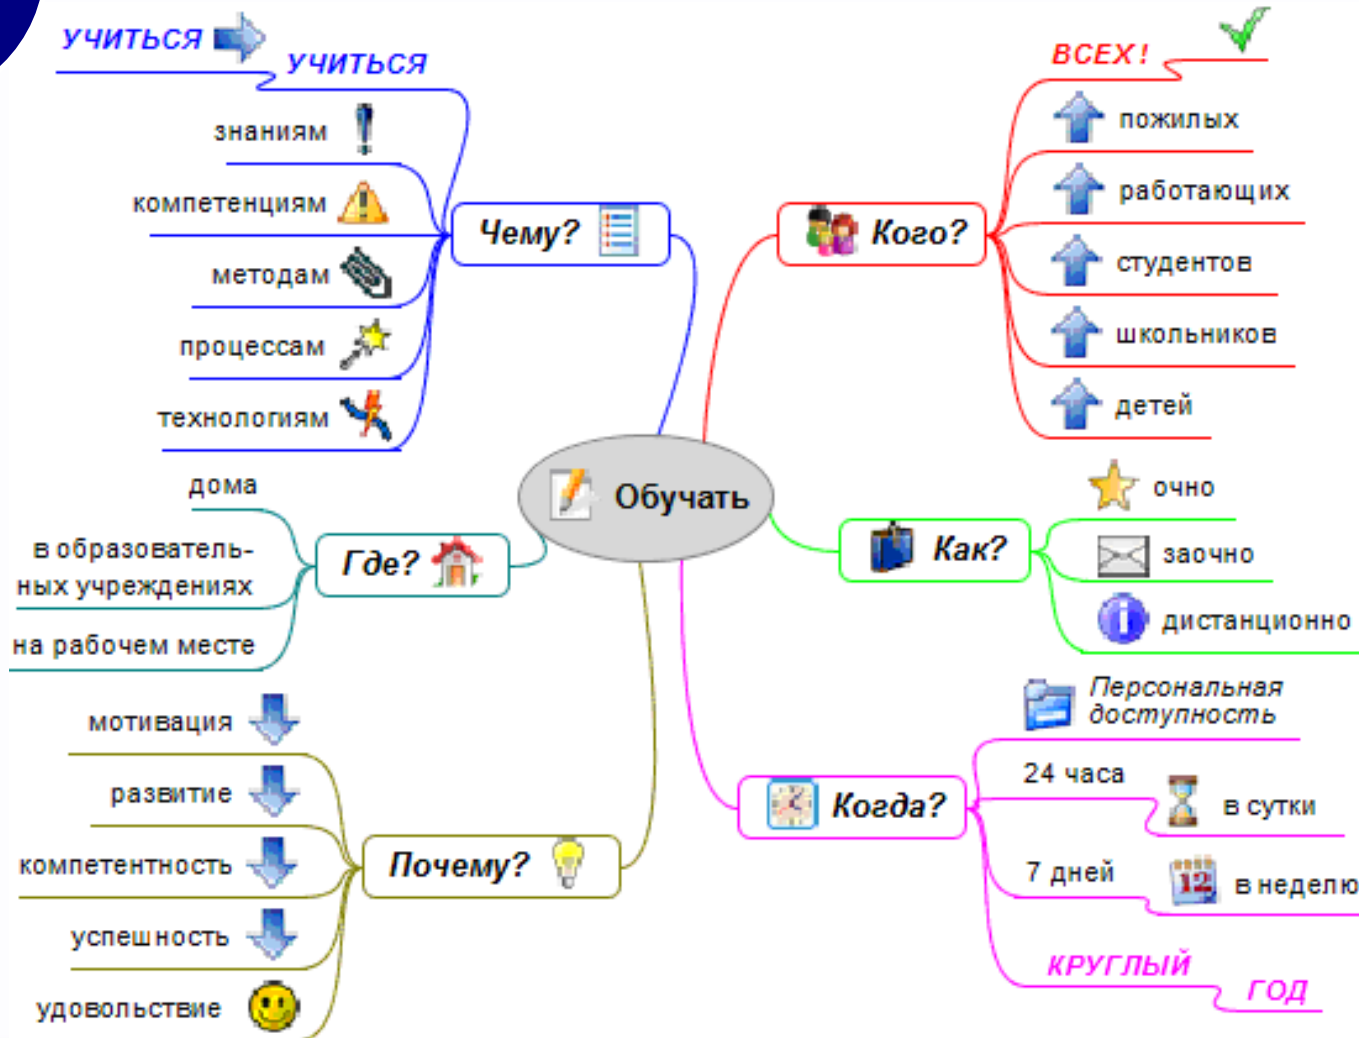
УЧИТЬСЯ
УЧИТЬСЯ
знаниям
компетенциям
методам
процессам
технологиям
Чему?

ВСЕХ!
пожилых
работающих
студентов
школьников
детей
Кого?

Обучать

дома
в образовательных учреждениях
на рабочем месте
Где?

Как?
очно
заочно
дистанционно

Персональная доступность

Когда?
24 часа
в сутки
7 дней
в неделю
КРУГЛЫЙ
ГОД

мотивация
развитие
компетентность
успешность
удовольствие
Почему?